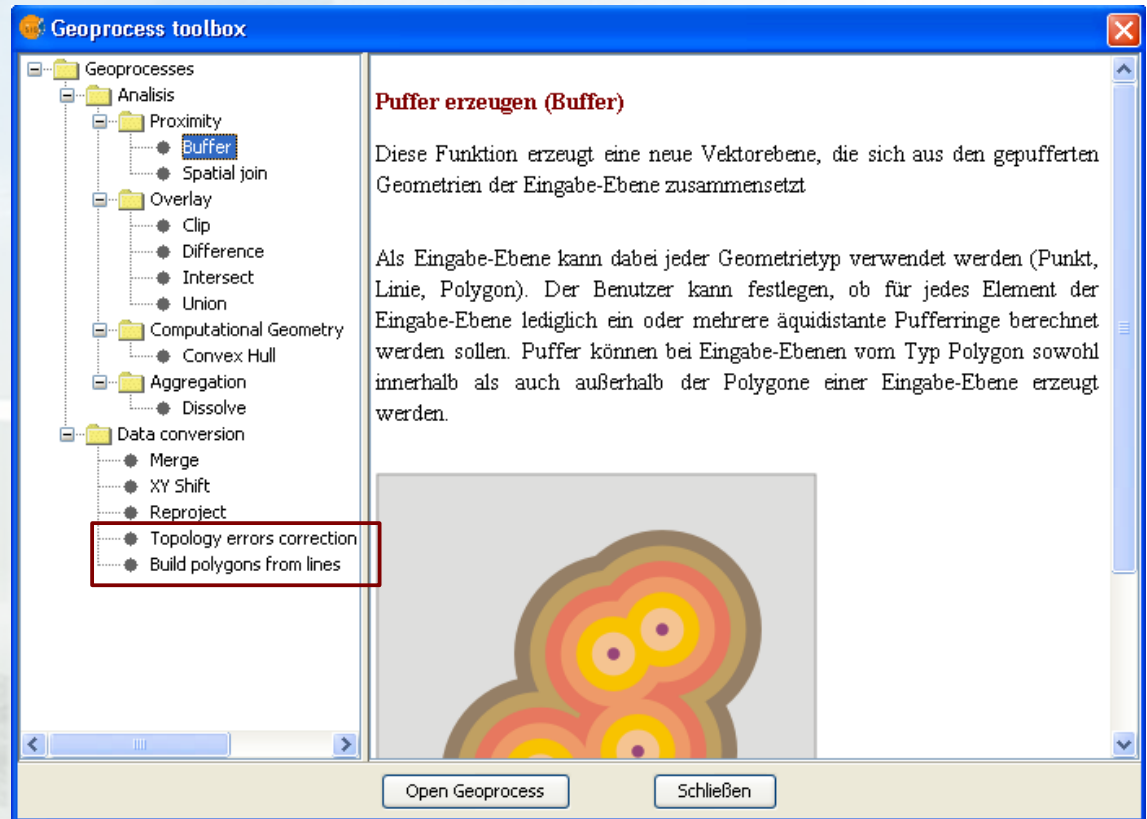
Geoprocess toolbox

Geoprocesses
Analisis
Proximity
Buffer
Spatial join
Overlay
Clip
Difference
Intersect
Union
Computational Geometry
Convex Hull
Aggregation
Dissolve
Data conversion
Merge
XY Shift
Reproject
Topology errors correction
Build polygons from lines

Puffer erzeugen (Buffer)

Diese Funktion erzeugt eine neue Vektorebene, die sich aus den gepufferten Geometrien der Eingabe-Ebene zusammensetzt

Als Eingabe-Ebene kann dabei jeder Geometrietyp verwendet werden (Punkt, Linie, Polygon). Der Benutzer kann festlegen, ob für jedes Element der Eingabe-Ebene lediglich ein oder mehrere äquidistante Pufferringe berechnet werden sollen. Puffer können bei Eingabe-Ebenen vom Typ Polygon sowohl innerhalb als auch außerhalb der Polygone einer Eingabe-Ebene erzeugt werden.

Open Geoprocess
Schließen